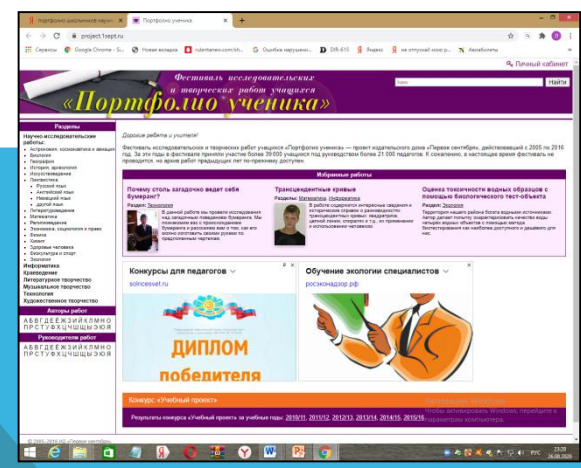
портфолио школьников научн... | Портфолио ученика | +

project.1sept.ru

Сервисы | Google Chrome - S... | Новая вкладка | rulantaneu.com/ch... | Ошибка нарушени... | DR-615 | Яндекс | не отпускай моя р... | Авиабилеты

Личный кабинет

Фестиваль исследовательских и творческих работ учащихся
«Портфолио ученика»

Найти

Разделы

Научно-исследовательские работы:
Астрономия, космонавтика и авиация
Биология
География
История, археология
Искусствоведение
Лингвистика
Русский язык
Английский язык
Немецкий язык
Другой язык
Литературоведение
Математика
Регионоведение
Экономика, социология и право
Физика
Химия
Здоровье человека
Физкультура и спорт
Экология
Информатика
Краеведение
Литературное творчество
Музыкальное творчество
Технология
Художественное творчество

Авторы работ
А Б В Г Д Е Ж З И Й К Л М Н О П Р С Т У Ф Х Ц Ч Ш Щ Э Ю Я

Руководители работ
А Б В Г Д Е Ж З И Й К Л М Н О П Р С Т У Ф Х Ц Ч Ш Щ Э Ю Я

Дорогие ребята и учителя!

Фестиваль исследовательских и творческих работ учащихся «Портфолио ученика» — проект издательского дома «Первое сентября», действовавший с 2005 по 2016 год. За эти годы в фестивале приняли участие более 39 000 учащихся под руководством более 21 000 педагогов. К сожалению, в настоящее время фестиваль не проводится, но архив работ предыдущих лет по-прежнему доступен.

Избранные работы

Почему столь загадочно ведет себя бумеранг?
Раздел: Технология
В данной работе мы провели исследования над загадочным поведением бумеранга. Мы познакомились с происхождением бумеранга и рассказали вам о том, как его можно изготовить своими руками по предложенным чертежам.

Трансцендентные кривые
Разделы: Математика, Информатика
В работе содержатся интересные сведения и исторические справки о разнообразных трансцендентных кривых: квадратрисе, цепной линии, спирали и т.д., их применении и использовании человеком.

Оценка токсичности водных образцов с помощью биологического тест-объекта
Раздел: Экология
Территория нашего района богата водными источниками. Автор делает попытку охарактеризовать качество воды четырёх водных объектов с помощью метода биотестирования как наиболее доступного и дешёвого для нас.

Конкурсы для педагогов
solncesvet.ru

ДИПЛОМ победителя

Обучение экологии специалистов
росминздрав.рф

Конкурс «Учебный проект»
Результаты конкурса «Учебный проект» за учебные годы: 2010/11, 2011/12, 2012/13, 2013/14, 2014/15, 2015/16

Активация Windows
Чтобы активировать Windows, перейдите в параметры компьютера.

© 2005–2016 ИД «Первое сентября»

РУС 23:20 26.06.2020